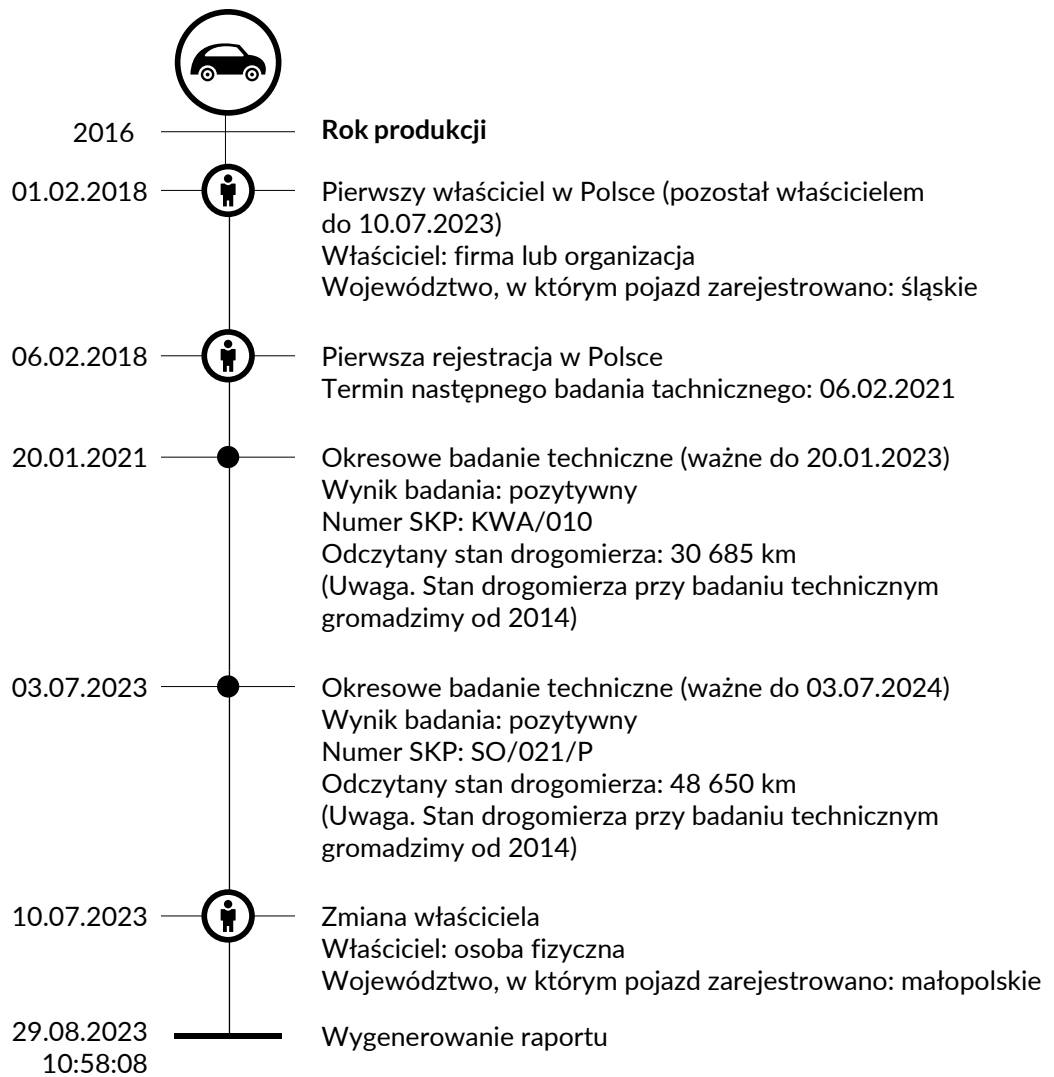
2016
**Rok produkcji**

01.02.2018
Pierwszy właściciel w Polsce (pozostał właścicielem do 10.07.2023)
Właściciel: firma lub organizacja
Województwo, w którym pojazd zarejestrowano: śląskie

06.02.2018
Pierwsza rejestracja w Polsce
Termin następnego badania technicznego: 06.02.2021

20.01.2021
Okresowe badanie techniczne (ważne do 20.01.2023)
Wynik badania: pozytywny
Numer SKP: KWA/010
Odczytany stan drogomierza: 30 685 km
(Uwaga. Stan drogomierza przy badaniu technicznym gromadzimy od 2014)

03.07.2023
Okresowe badanie techniczne (ważne do 03.07.2024)
Wynik badania: pozytywny
Numer SKP: SO/021/P
Odczytany stan drogomierza: 48 650 km
(Uwaga. Stan drogomierza przy badaniu technicznym gromadzimy od 2014)

10.07.2023
Zmiana właściciela
Właściciel: osoba fizyczna
Województwo, w którym pojazd zarejestrowano: małopolskie

29.08.2023
10:58:08
Wygenerowanie raportu